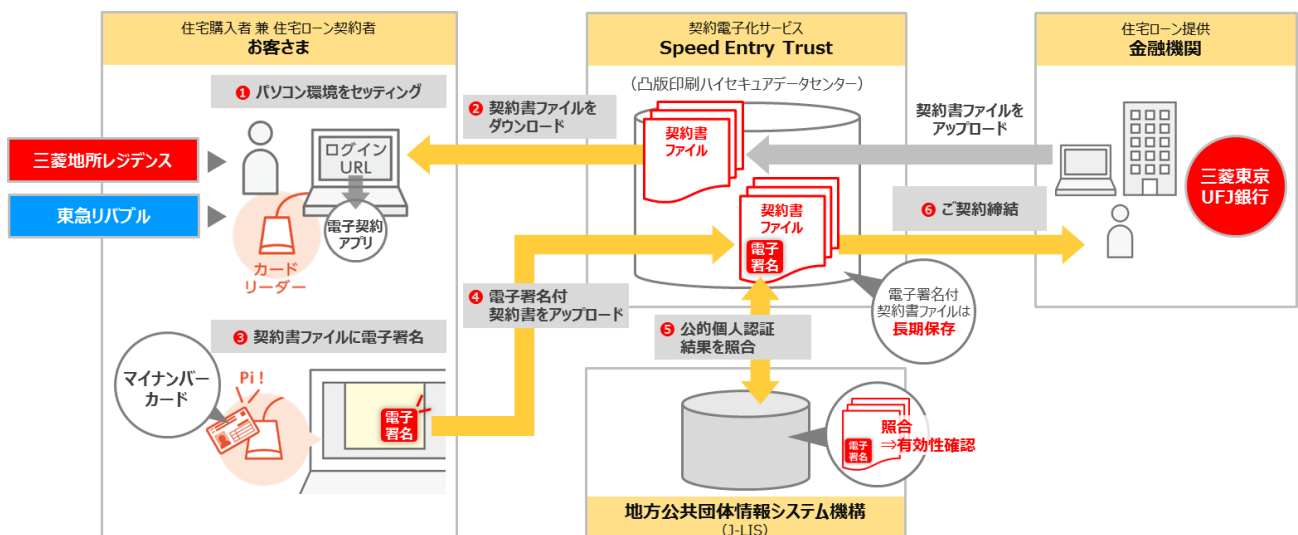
住宅購入者 兼 住宅ローン契約者
お客さま

❶ パソコン環境をセッティング

三菱地所レジデンス

東急リバブル

ログイン
URL

電子契約
アプリ

カード
リーダー

❸ 契約書ファイルに電子署名

マイナンバー
カード

Pi !

電子
署名

契約電子化サービス
Speed Entry Trust

（凸版印刷ハイセキュアデータセンター）

❷ 契約書ファイルを
ダウンロード

契約書
ファイル

契約書
ファイル

電子
署名

❹ 電子署名付
契約書をアップロード

❺ 公的個人認証
結果を照合

電子署名付
契約書ファイルは
長期保存

電子
署名

照合
⇒有効性確認

地方公共団体情報システム機構
（J-LIS）

住宅ローン提供
金融機関

契約書ファイルを
アップロード

❻ ご契約締結

三菱東京
UFJ銀行